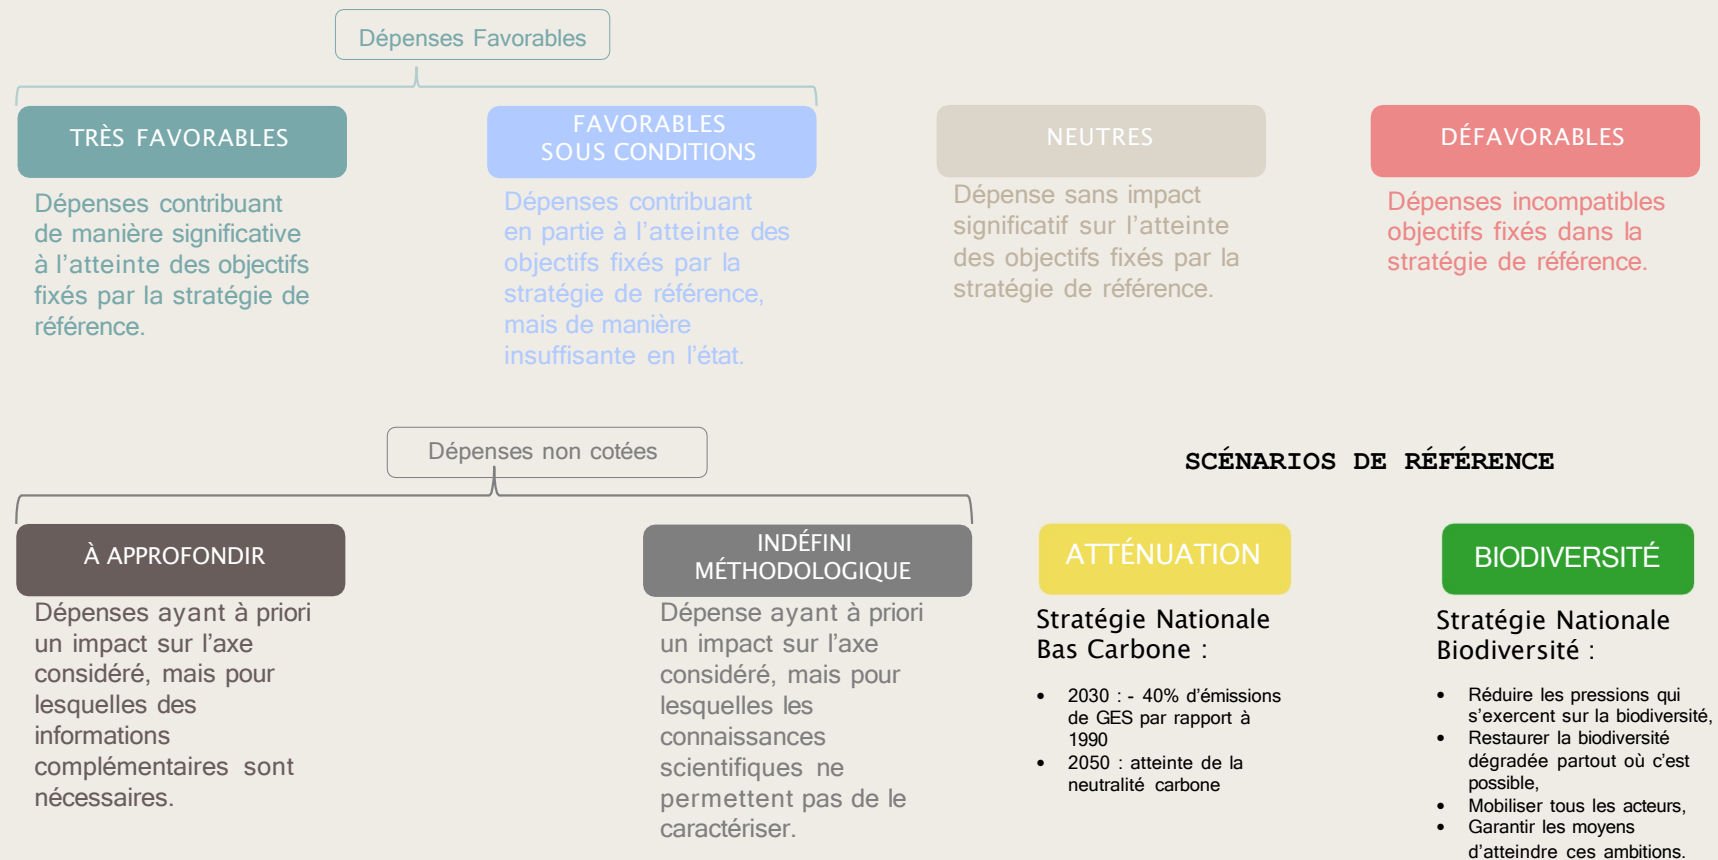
Dépenses Favorables

TRÈS FAVORABLES

Dépenses contribuant de manière significative à l'atteinte des objectifs fixés par la stratégie de référence.

FAVORABLES SOUS CONDITIONS

Dépenses contribuant en partie à l'atteinte des objectifs fixés par la stratégie de référence, mais de manière insuffisante en l'état.

NEUTRES

Dépense sans impact significatif sur l'atteinte des objectifs fixés par la stratégie de référence.

DÉFAVORABLES

Dépenses incompatibles objectifs fixés dans la stratégie de référence.

Dépenses non cotées

À APPROFONDIR

Dépenses ayant à priori un impact sur l'axe considéré, mais pour lesquelles des informations complémentaires sont nécessaires.

INDÉFINI MÉTHODOLOGIQUE

Dépense ayant à priori un impact sur l'axe considéré, mais pour lesquelles les connaissances scientifiques ne permettent pas de le caractériser.

SCÉNARIOS DE RÉFÉRENCE

ATTÉNUATION

Stratégie Nationale Bas Carbone :

- 2030 : - 40% d'émissions de GES par rapport à 1990
- 2050 : atteinte de la neutralité carbone

BIODIVERSITÉ

Stratégie Nationale Biodiversité :

- Réduire les pressions qui s'exercent sur la biodiversité,
- Restaurer la biodiversité dégradée partout où c'est possible,
- Mobiliser tous les acteurs,
- Garantir les moyens d'atteindre ces ambitions.